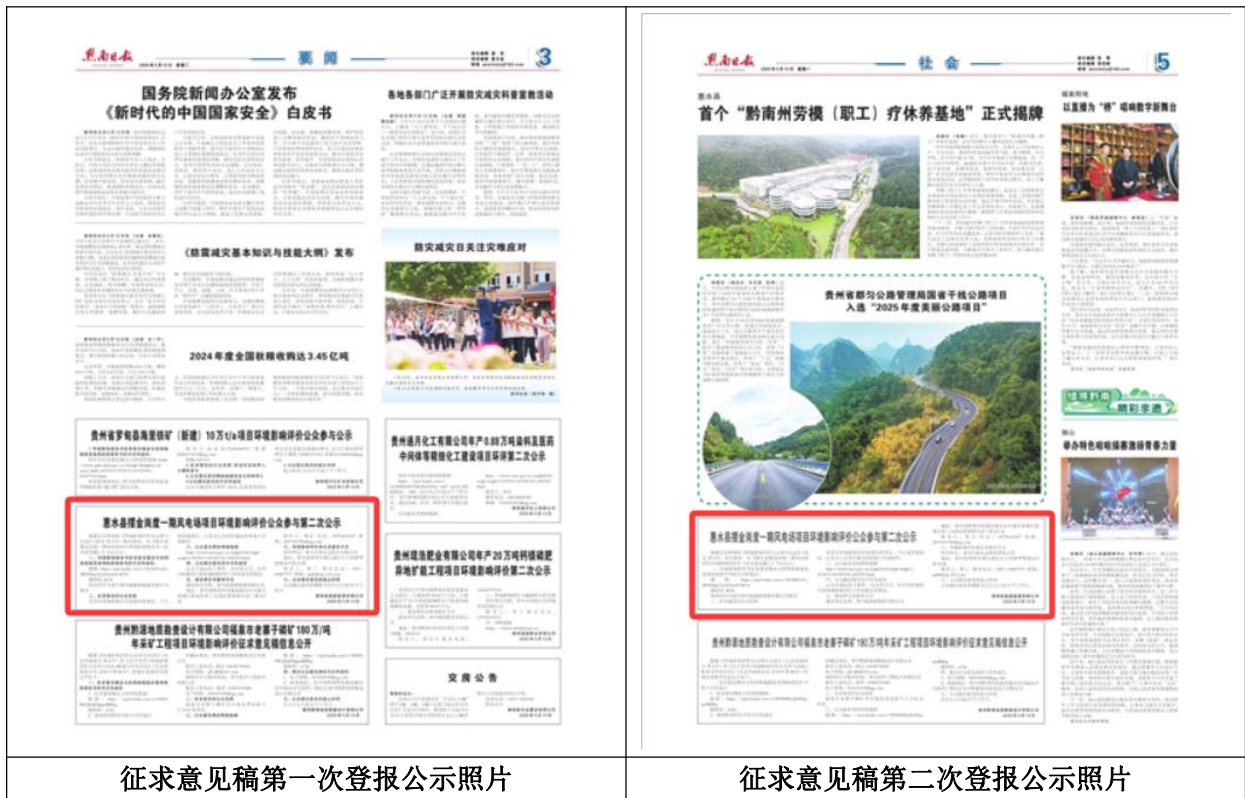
黔南日报 —— 要闻 —— 3

国务院新闻办公室发布《新时代的中国国家安全》白皮书

各地各部门广泛开展防灾减灾科普宣教活动

《防震减灾基本知识与技能大纲》发布

防灾减灾日关注灾难应对

2024年度全国秋粮收购达3.45亿吨

贵州省罗甸县海星铁矿（新建）10万t/a项目环境影响评价公众参与公示

贵州道月化工有限公司年产0.88万吨染料及医药中间体等精细化工建设项目环评第二次公示

惠水县摆金尚度一期风电场项目环境影响评价公众参与第二次公示

贵州瓮福肥业有限公司年产20万吨钙镁磷肥异地扩建工程项目环境影响评价第二次公示

贵州黔源地质勘查设计有限公司福泉市老寨子磷矿180万/吨年采矿工程项目环境影响评价征求意见稿信息公开

交房公告

黔南日报 —— 社会 —— 5

首个“黔南州劳模（职工）疗休养基地”正式揭牌

以直播为“桥”唱响数字新舞台

贵州省都匀公路管理局国省干线公路项目入选“2025年度美丽公路项目”

惠水县摆金尚度一期风电场项目环境影响评价公众参与第二次公示

贵州黔源地质勘查设计有限公司福泉市老寨子磷矿180万/吨年采矿工程项目环境影响评价征求意见稿信息公开

举办特色咂咂酒赛激活青春力量

征求意见稿第一次登报公示照片

征求意见稿第二次登报公示照片